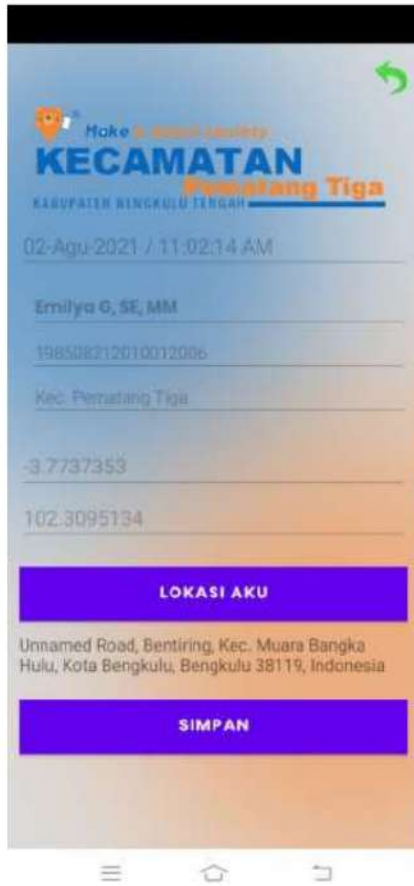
Make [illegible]

KECAMATAN

Pematang Tiga

KABUPATEN BENGKULU TENGAH

02-Agu-2021 / 11:02:14 AM

Emilya G, SE, MM

198508212010012006

Kec. Pematang Tiga

-3.7737353

102.3095134

LOKASI AKU

Unnamed Road, Bentiring, Kec. Muara Bangka Hulu, Kota Bengkulu, Bengkulu 38119, Indonesia

SIMPAN